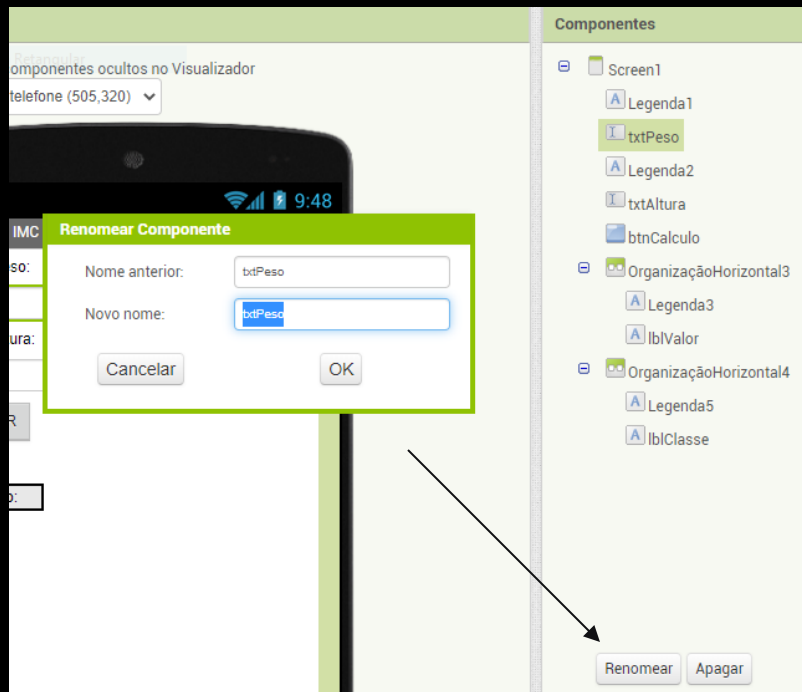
omponentes ocultos no Visualizador

telefone (505,320)

9:48

IMC

so:

ura:

R

o:

Renomear Componente

Nome anterior: txtPeso

Novo nome: txtPeso

Cancelar

OK

Componentes

Screen1

Legenda1

txtPeso

Legenda2

txtAltura

btnCalculo

OrganizaçãoHorizontal3

Legenda3

lblValor

OrganizaçãoHorizontal4

Legenda5

lblClasse

Renomear

Apagar